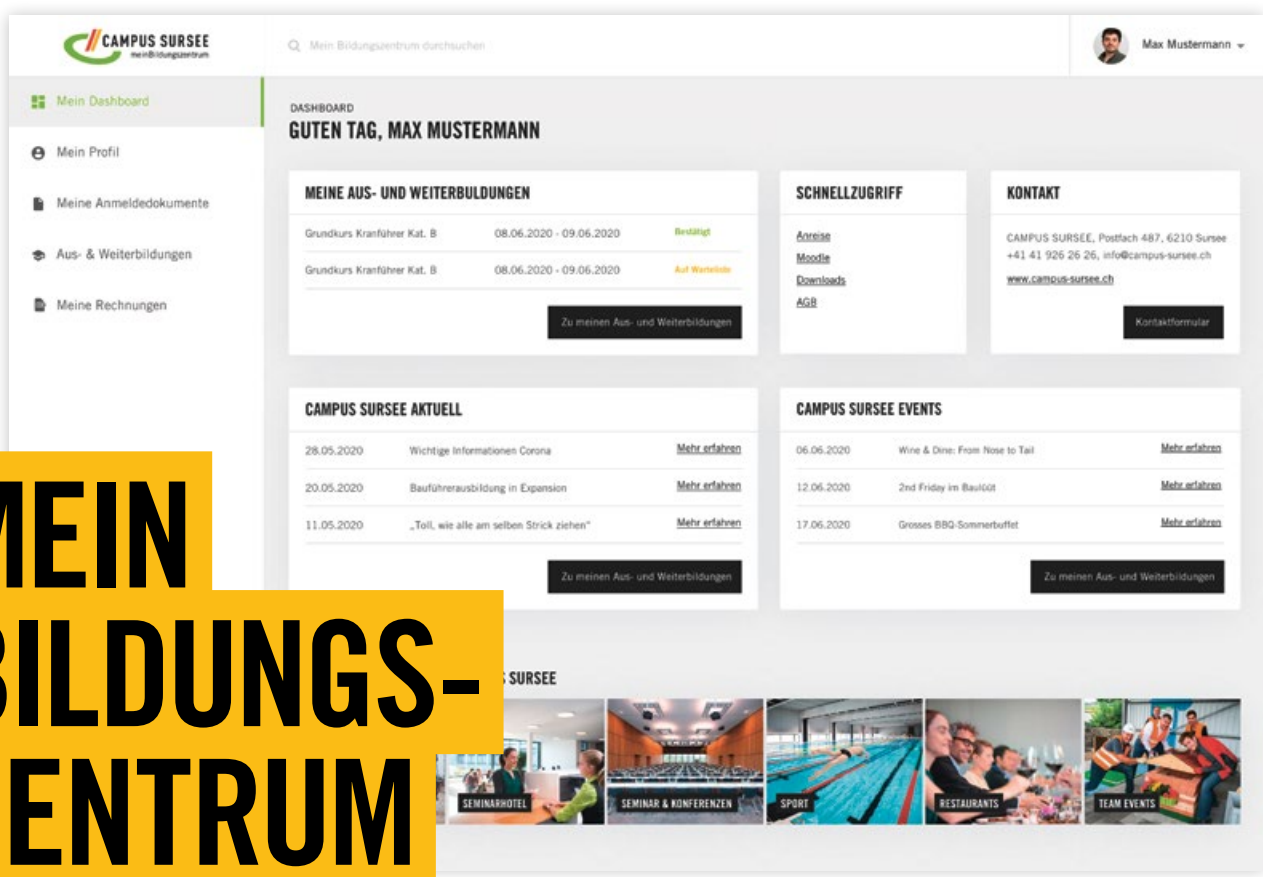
CAMPUS SURSEE
meinBildungszentrum

Mein Bildungszentrum durchsuchen

Max Mustermann

Mein Dashboard
Mein Profil
Meine Anmeldedokumente
Aus- & Weiterbildungen
Meine Rechnungen

DASHBOARD
GUTEN TAG, MAX MUSTERMANN

MEINE AUS- UND WEITERBILDUNGEN

| Grundkurs Kranführer Kat. B | 08.06.2020 - 09.06.2020 | Bestätigt |
|---|---|---|
| Grundkurs Kranführer Kat. B | 08.06.2020 - 09.06.2020 | Auf Warteliste |

Zu meinen Aus- und Weiterbildungen

SCHNELLZUGRIFF
Anreise
Moodle
Downloads
AGB

KONTAKT
CAMPUS SURSEE, Postfach 487, 6210 Sursee
+41 41 926 26 26, info@campus-sursee.ch
www.campus-sursee.ch
Kontaktformular

CAMPUS SURSEE AKTUELL

| 28.05.2020 | Wichtige Informationen Corona | Mehr erfahren |
|---|---|---|
| 20.05.2020 | Bauführerausbildung in Expansion | Mehr erfahren |
| 11.05.2020 | „Toll, wie alle am selben Strick ziehen" | Mehr erfahren |

Zu meinen Aus- und Weiterbildungen

CAMPUS SURSEE EVENTS

| 06.06.2020 | Wine & Dine: From Nose to Tail | Mehr erfahren |
|---|---|---|
| 12.06.2020 | 2nd Friday im Baulüüt | Mehr erfahren |
| 17.06.2020 | Grosses BBQ-Sommerbuffet | Mehr erfahren |

Zu meinen Aus- und Weiterbildungen

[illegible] SURSEE
SEMINARHOTEL
SEMINAR & KONFERENZEN
SPORT
RESTAURANTS
TEAM EVENTS

MEIN
BILDUNGS-
ZENTRUM